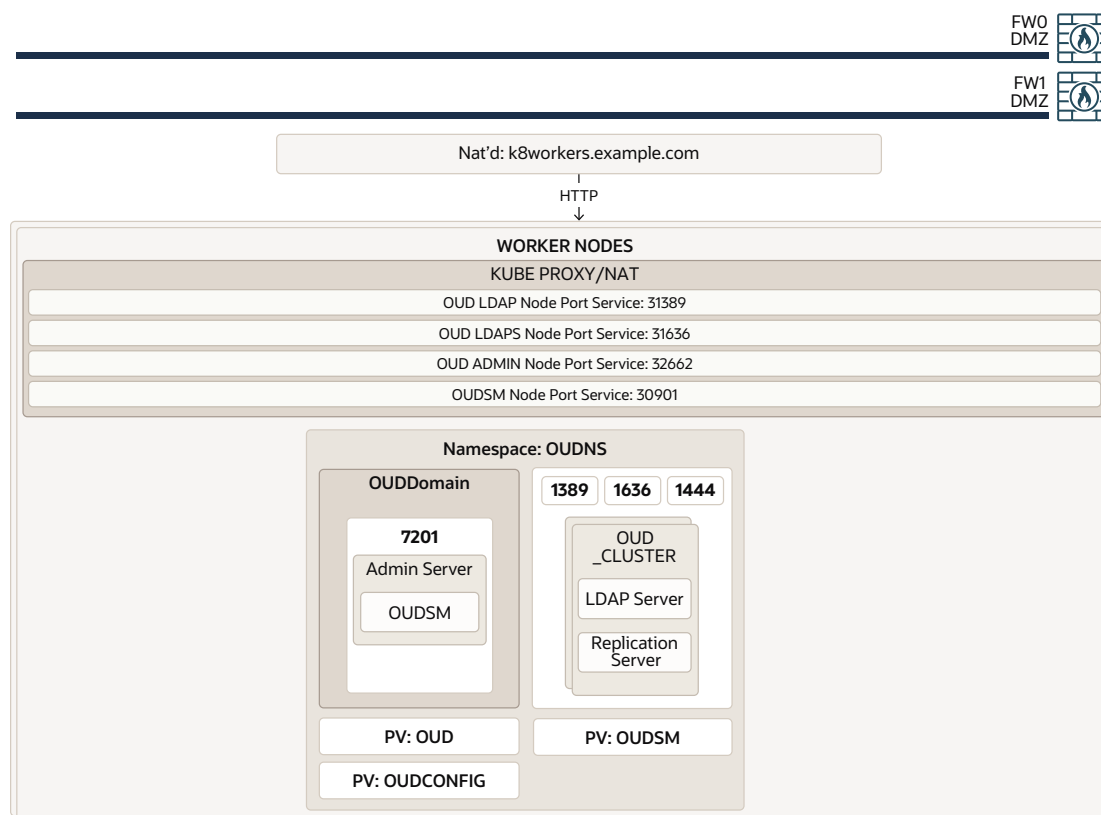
FW0
DMZ

FW1
DMZ

Nat'd: k8workers.example.com

HTTP

WORKER NODES

KUBE PROXY/NAT

OUD LDAP Node Port Service: 31389

OUD LDAPS Node Port Service: 31636

OUD ADMIN Node Port Service: 32662

OUDSM Node Port Service: 30901

Namespace: OUDNS

OUDDomain

7201

Admin Server

OUDSM

1389 1636 1444

OUD _CLUSTER

LDAP Server

Replication Server

PV: OUD

PV: OUDSM

PV: OUDCONFIG